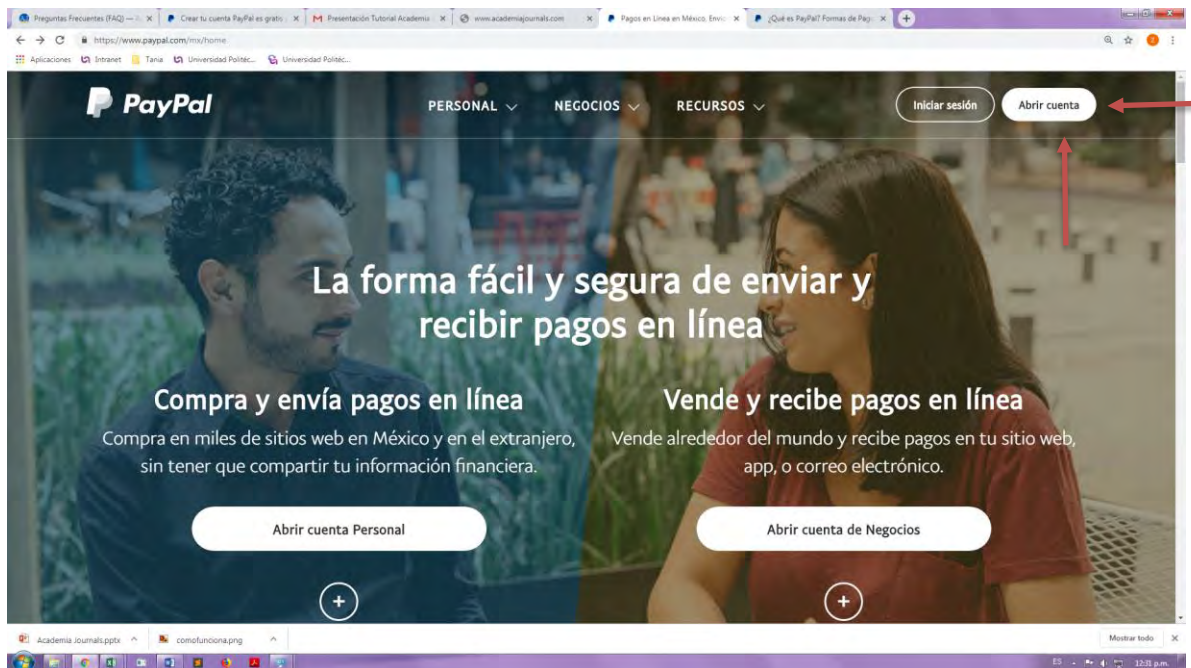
Preguntas Frecuentes (FAQ) — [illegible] × Crear tu cuenta PayPal es gratis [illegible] × Presentación Tutorial Academia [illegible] × www.academiajournals.com × Pagos en Línea en México, Envío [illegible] × ¿Qué es PayPal? Formas de Pag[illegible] ×

https://www.paypal.com/mx/home

Aplicaciones Intranet Tania Universidad Politéc... Universidad Politéc...

PayPal

PERSONAL NEGOCIOS RECURSOS

Iniciar sesión

Abrir cuenta

La forma fácil y segura de enviar y recibir pagos en línea

Compra y envía pagos en línea

Compra en miles de sitios web en México y en el extranjero, sin tener que compartir tu información financiera.

Abrir cuenta Personal

Vende y recibe pagos en línea

Vende alrededor del mundo y recibe pagos en tu sitio web, app, o correo electrónico.

Abrir cuenta de Negocios

+

+

Academia Journals.pptx

comofunciona.png

Mostrar todo

ES 12:31 p.m.